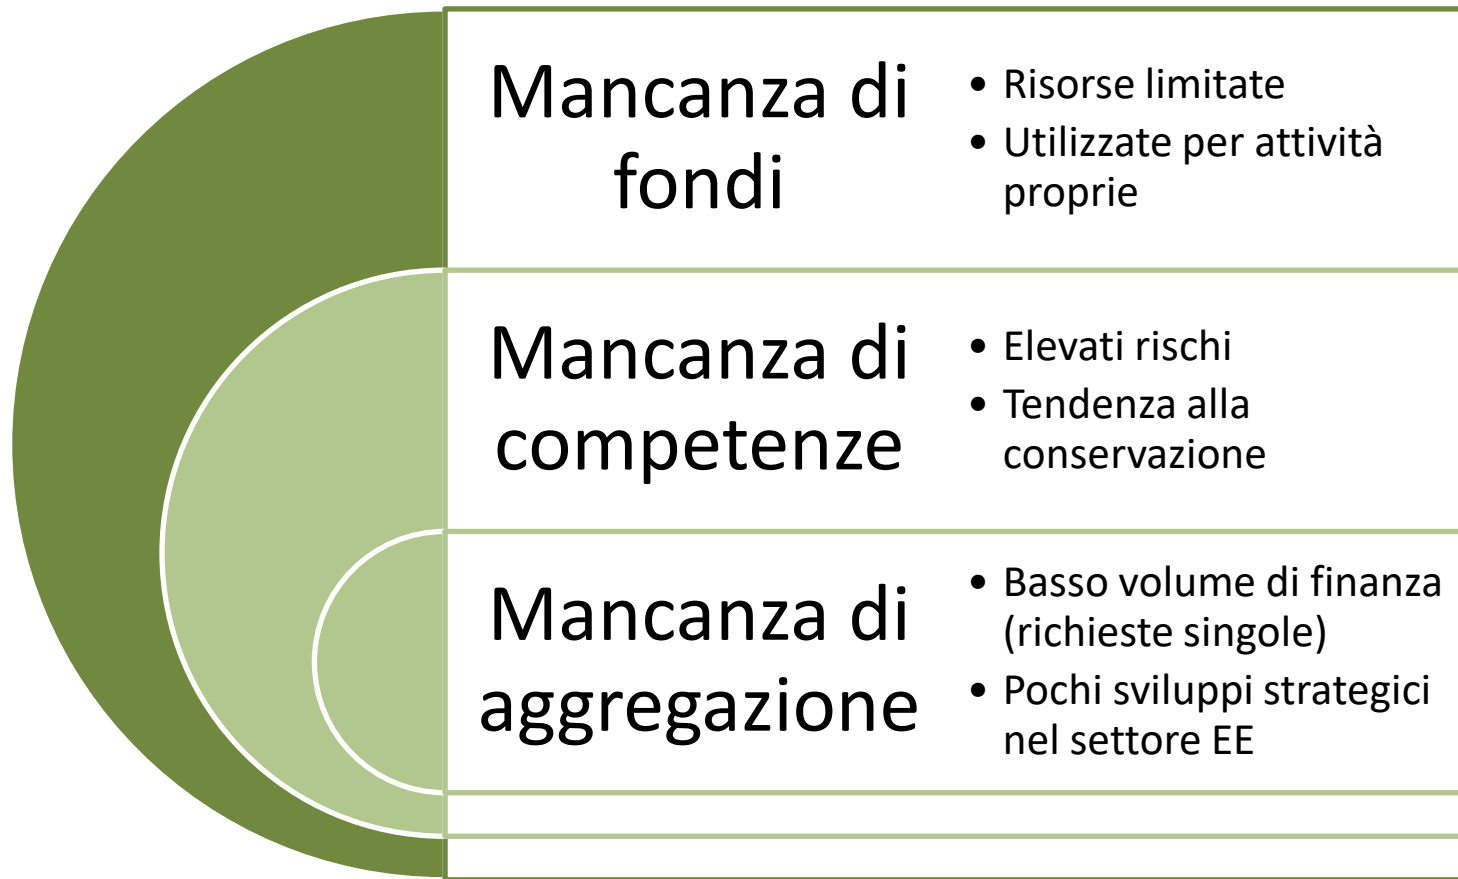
Mancanza di fondi

- Risorse limitate
- Utilizzate per attività proprie

Mancanza di competenze

- Elevati rischi
- Tendenza alla conservazione

Mancanza di aggregazione

- Basso volume di finanza (richieste singole)
- Pochi sviluppi strategici nel settore EE